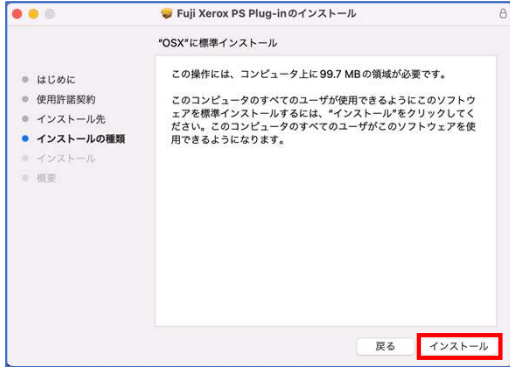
Fuji Xerox PS Plug-inのインストール

"OSX"に標準インストール

はじめに
使用許諾契約
インストール先
インストールの種類
インストール
概要

この操作には、コンピュータ上に99.7 MBの領域が必要です。

このコンピュータのすべてのユーザが使用できるようにこのソフトウェアを標準インストールするには、"インストール"をクリックしてください。このコンピュータのすべてのユーザがこのソフトウェアを使用できるようになります。

戻る
インストール